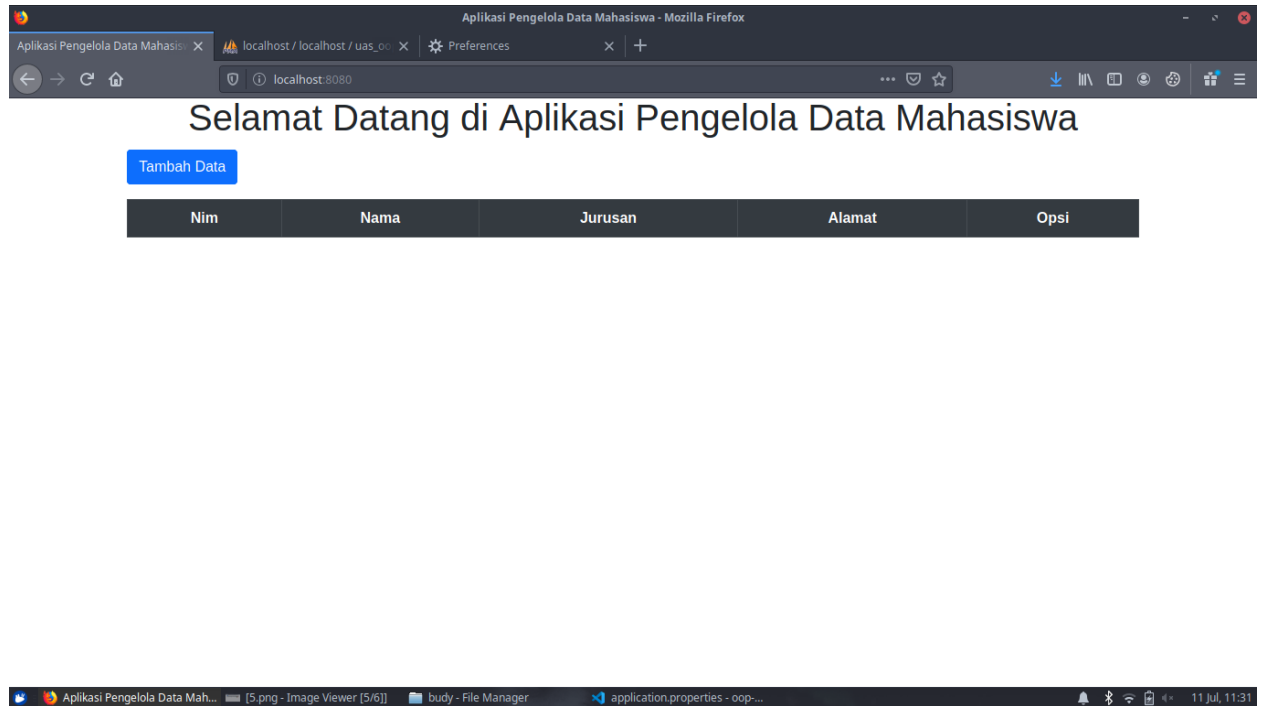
Aplikasi Pengelola Data Mahasiswa - Mozilla Firefox

Aplikasi Pengelola Data Mahasis ×
localhost / localhost / uas_oo ×
Preferences ×
+

localhost:8080

Selamat Datang di Aplikasi Pengelola Data Mahasiswa

Tambah Data

| Nim | Nama | Jurusan | Alamat | Opsi |
|---|---|---|---|---|

Aplikasi Pengelola Data Mah...
[5.png - Image Viewer [5/6]]
budy - File Manager
application.properties - oop-...
11 Jul, 11:31